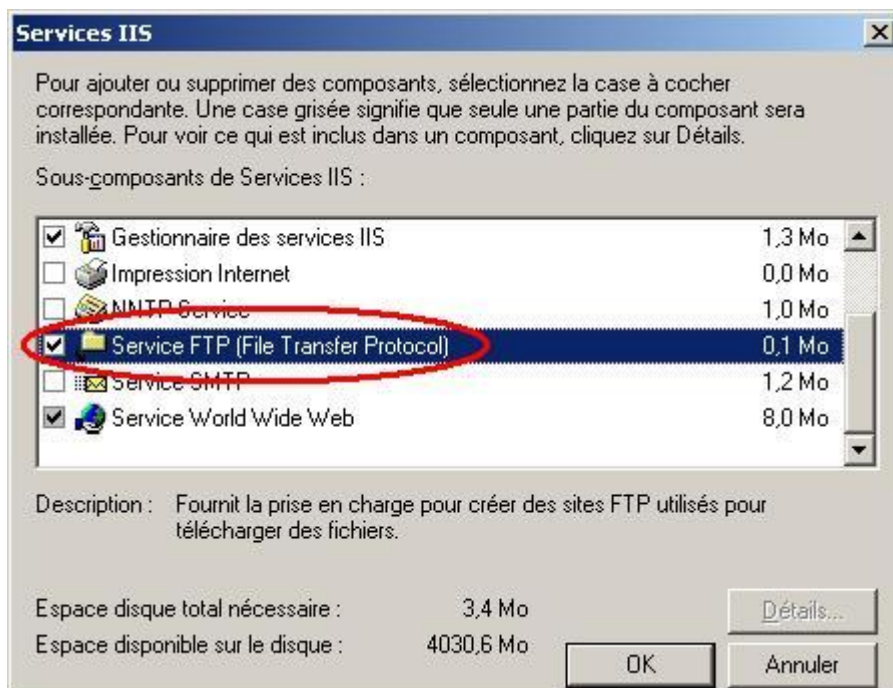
Services IIS

Pour ajouter ou supprimer des composants, sélectionnez la case à cocher correspondante. Une case grisée signifie que seule une partie du composant sera installée. Pour voir ce qui est inclus dans un composant, cliquez sur Détails.

Sous-composants de Services IIS :

| | | |
|---|---|---|
| ☑ | Gestionnaire des services IIS | 1,3 Mo |
| ☐ | Impression Internet | 0,0 Mo |
| ☐ | NNTP Service | 1,0 Mo |
| ☑ | Service FTP (File Transfer Protocol) | 0,1 Mo |
| ☐ | Service SMTP | 1,2 Mo |
| ☑ | Service World Wide Web | 8,0 Mo |

Description : Fournit la prise en charge pour créer des sites FTP utilisés pour télécharger des fichiers.

Espace disque total nécessaire : 3,4 Mo
Espace disponible sur le disque : 4030,6 Mo

Détails...
OK
Annuler